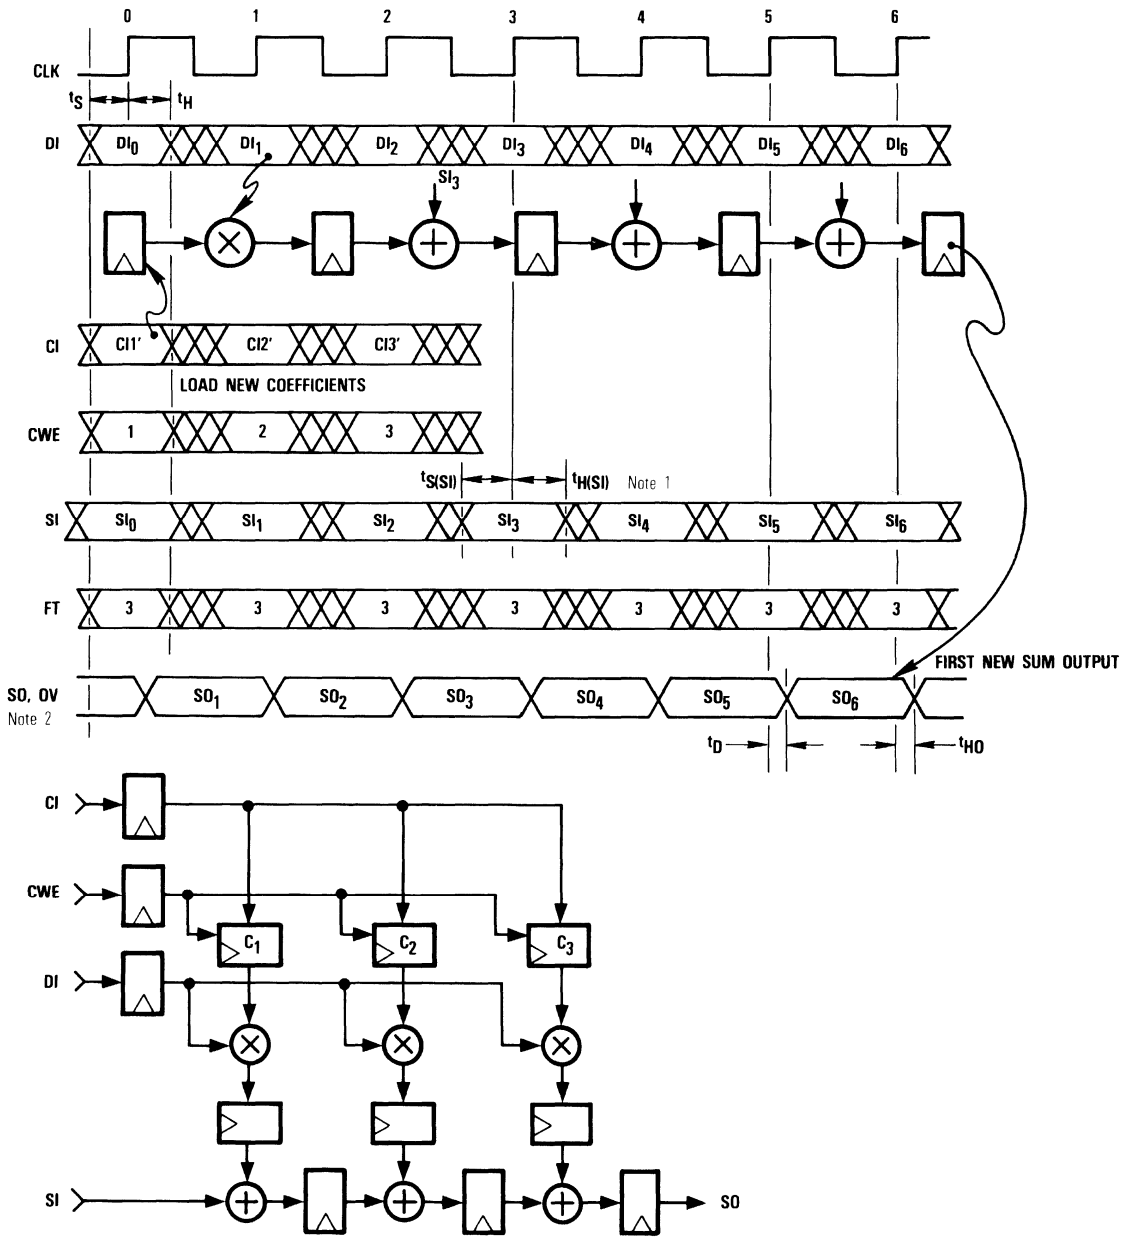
0 1 2 3 4 5 6

CLK

$t_S$ $t_H$

DI $DI_0$ $DI_1$ $DI_2$ $DI_3$ $DI_4$ $DI_5$ $DI_6$

$SI_3$

CI CI1' CI2' CI3'

LOAD NEW COEFFICIENTS

CWE 1 2 3

$t_{S(SI)}$ $t_{H(SI)}$ Note 1

SI $SI_0$ $SI_1$ $SI_2$ $SI_3$ $SI_4$ $SI_5$ $SI_6$

FT 3 3 3 3 3 3 3

FIRST NEW SUM OUTPUT

SO, OV
Note 2
$SO_1$ $SO_2$ $SO_3$ $SO_4$ $SO_5$ $SO_6$

$t_D$ $t_{HO}$

CI

CWE

DI

$C_1$ $C_2$ $C_3$

SI

SO